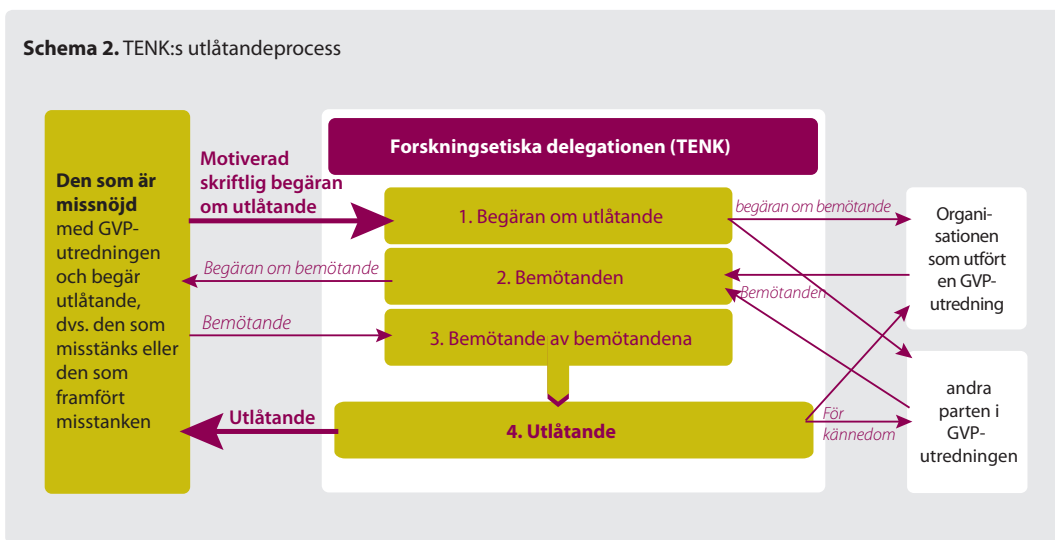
**Schema 2.** TENK:s utlåtandeprocess

**Den som är missnöjd** med GVP-utredningen och begär utlåtande, dvs. den som misstänks eller den som framfört misstanken

**Motiverad skriftlig begäran om utlåtande**

*Begäran om bemötande*

*Bemötande*

**Utlåtande**

**Forskningsetiska delegationen (TENK)**

1. Begäran om utlåtande

2. Bemötanden

3. Bemötande av bemötandena

**4. Utlåtande**

*begäran om bemötande*

*Bemötanden*

*För kännedom*

Organisationen som utfört en GVP-utredning

andra parten i GVP-utredningen